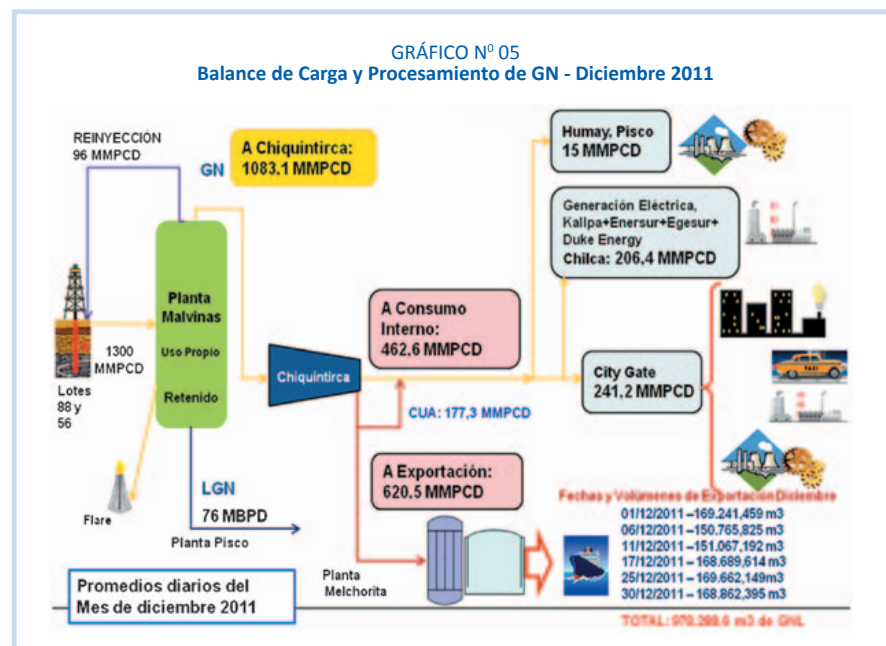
GRÁFICO N$^{0}$ 05
Balance de Carga y Procesamiento de GN - Diciembre 2011

REINYECCIÓN
96 MMPCD

A Chiquintirca:
1083,1 MMPCD

GN

Humay, Pisco
15 MMPCD

Generación Eléctrica,
Kallpa+Enersur+Egesur+
Duke Energy
Chilca: 206,4 MMPCD

Planta
Malvinas
Uso Propio
Retenido

1300
MMPCD

Lotes
88 y
56

A Consumo
Interno:
462,6 MMPCD

Chiquintirca

City Gate
241,2 MMPCD

CUA: 177,3 MMPCD

A Exportación:
620,5 MMPCD

LGN

76 MBPD

Flare

Planta Pisco

Fechas y Volúmenes de Exportación Diciembre
01/12/2011 – 169.241,459 m3
06/12/2011 – 150.765,825 m3
11/12/2011 – 151.067,192 m3
17/12/2011 – 168.689,614 m3
25/12/2011 – 169.662,149m3
30/12/2011 – 168.862,395 m3

Planta
Melchorita

Promedios diarios del
Mes de diciembre 2011

TOTAL: 978.288,6 m3 de GNL